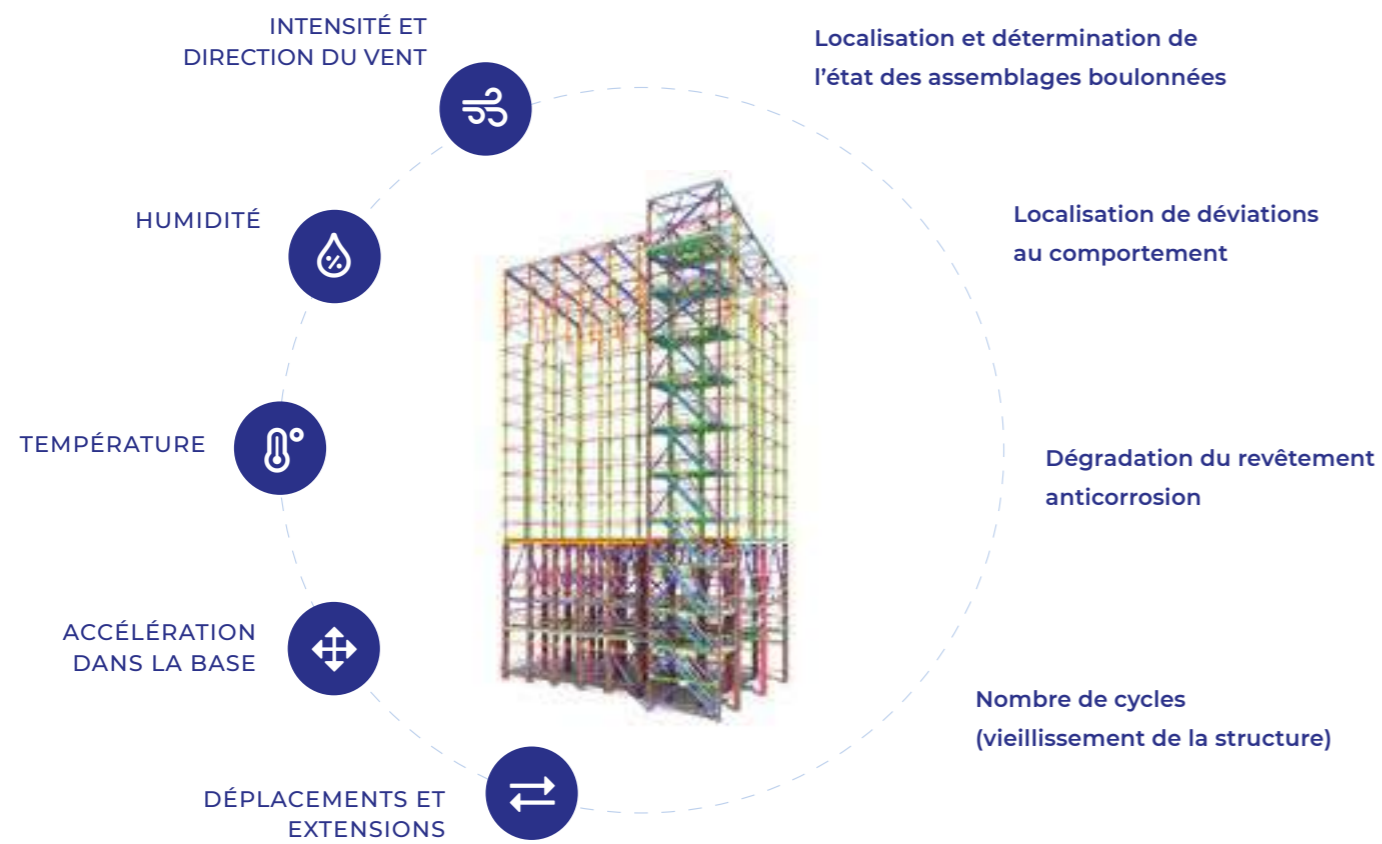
INTENSITÉ ET DIRECTION DU VENT

HUMIDITÉ

TEMPÉRATURE

ACCÉLÉRATION DANS LA BASE

DÉPLACEMENTS ET EXTENSIONS

Localisation et détermination de l'état des assemblages boulonnées

Localisation de déviations au comportement

Dégradation du revêtement anticorrosion

Nombre de cycles (vieillissement de la structure)